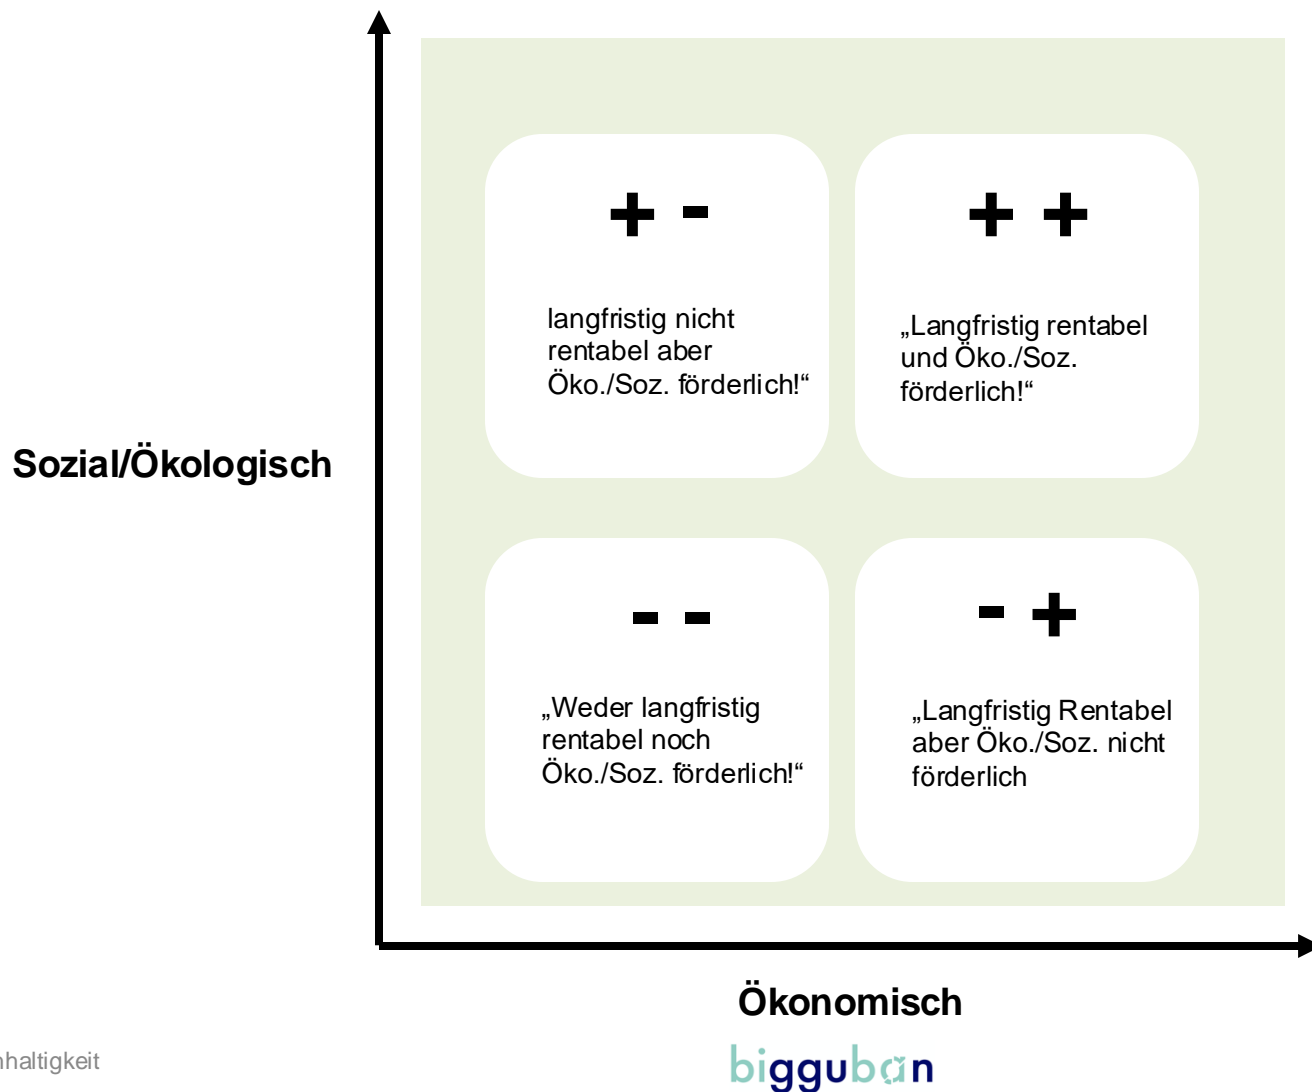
+ -

langfristig nicht rentabel aber Öko./Soz. förderlich!“

+ +

„Langfristig rentabel und Öko./Soz. förderlich!“

Sozial/Ökologisch

- -

„Weder langfristig rentabel noch Öko./Soz. förderlich!“

- +

„Langfristig Rentabel aber Öko./Soz. nicht förderlich

Ökonomisch

haltigkeit

biggubαn